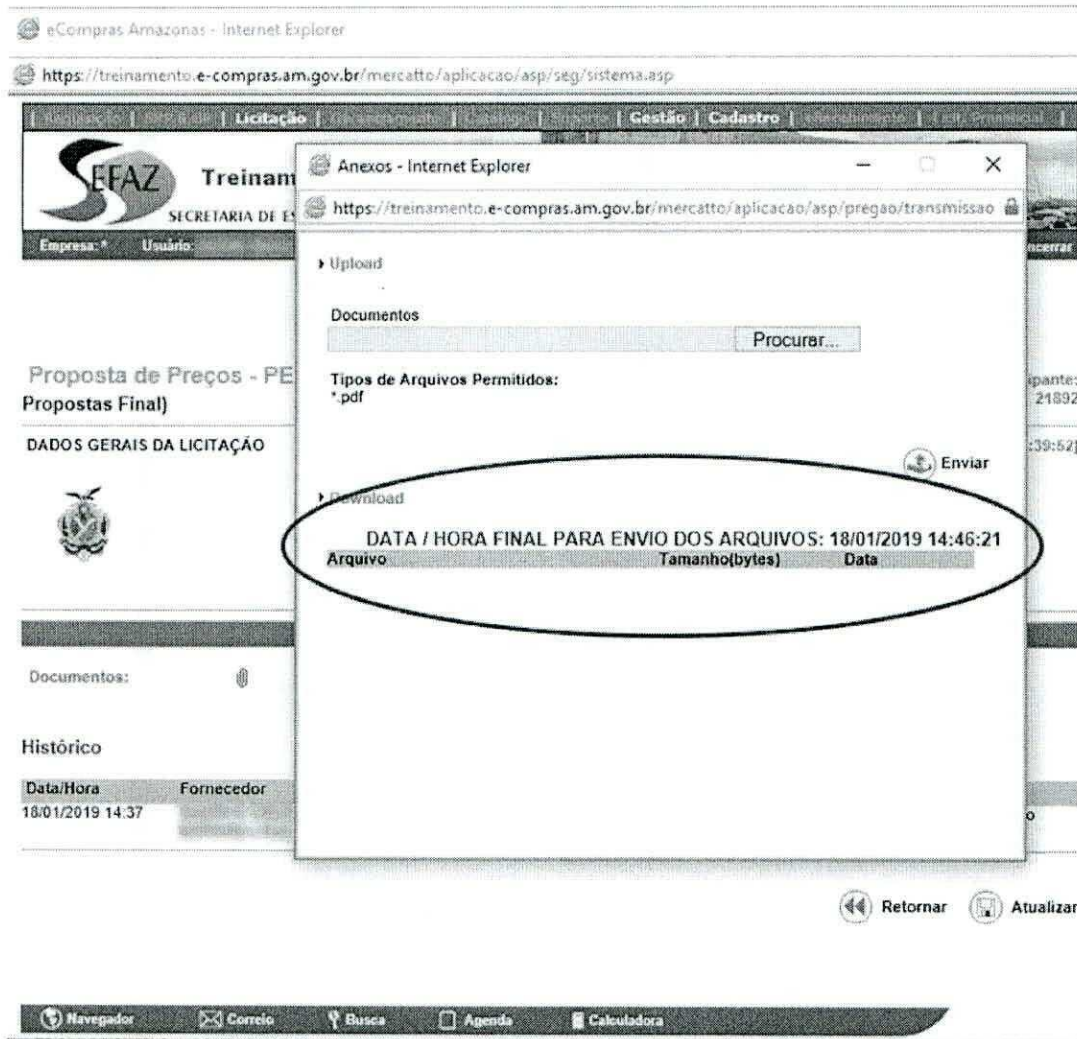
eCompras Amazonas - Internet Explorer

https://treinamento.e-compras.am.gov.br/mercatto/aplicacao/asp/seg/sistema.asp

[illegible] | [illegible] | Licitação | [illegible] | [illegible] | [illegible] | Gestão | Cadastro | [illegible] | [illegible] |

SEFAZ Treinam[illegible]
SECRETARIA DE E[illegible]

Empresa: * Usuário: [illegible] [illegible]ncerrar

Proposta de Preços - PE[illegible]
Propostas Final)

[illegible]pante:
21892

DADOS GERAIS DA LICITAÇÃO

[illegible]:39:52

Documentos:

Histórico

| Data/Hora | Fornecedor |
|---|---|
| 18/01/2019 14:37 | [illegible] |

Anexos - Internet Explorer

https://treinamento.e-compras.am.gov.br/mercatto/aplicacao/asp/pregao/transmissao

Upload

Documentos

Procurar...

Tipos de Arquivos Permitidos:
*.pdf

Enviar

Download

DATA / HORA FINAL PARA ENVIO DOS ARQUIVOS: 18/01/2019 14:46:21

| Arquivo | Tamanho(bytes) | Data |
|---|---|---|

Retornar Atualizar

Navegador Correio Busca Agenda Calculadora